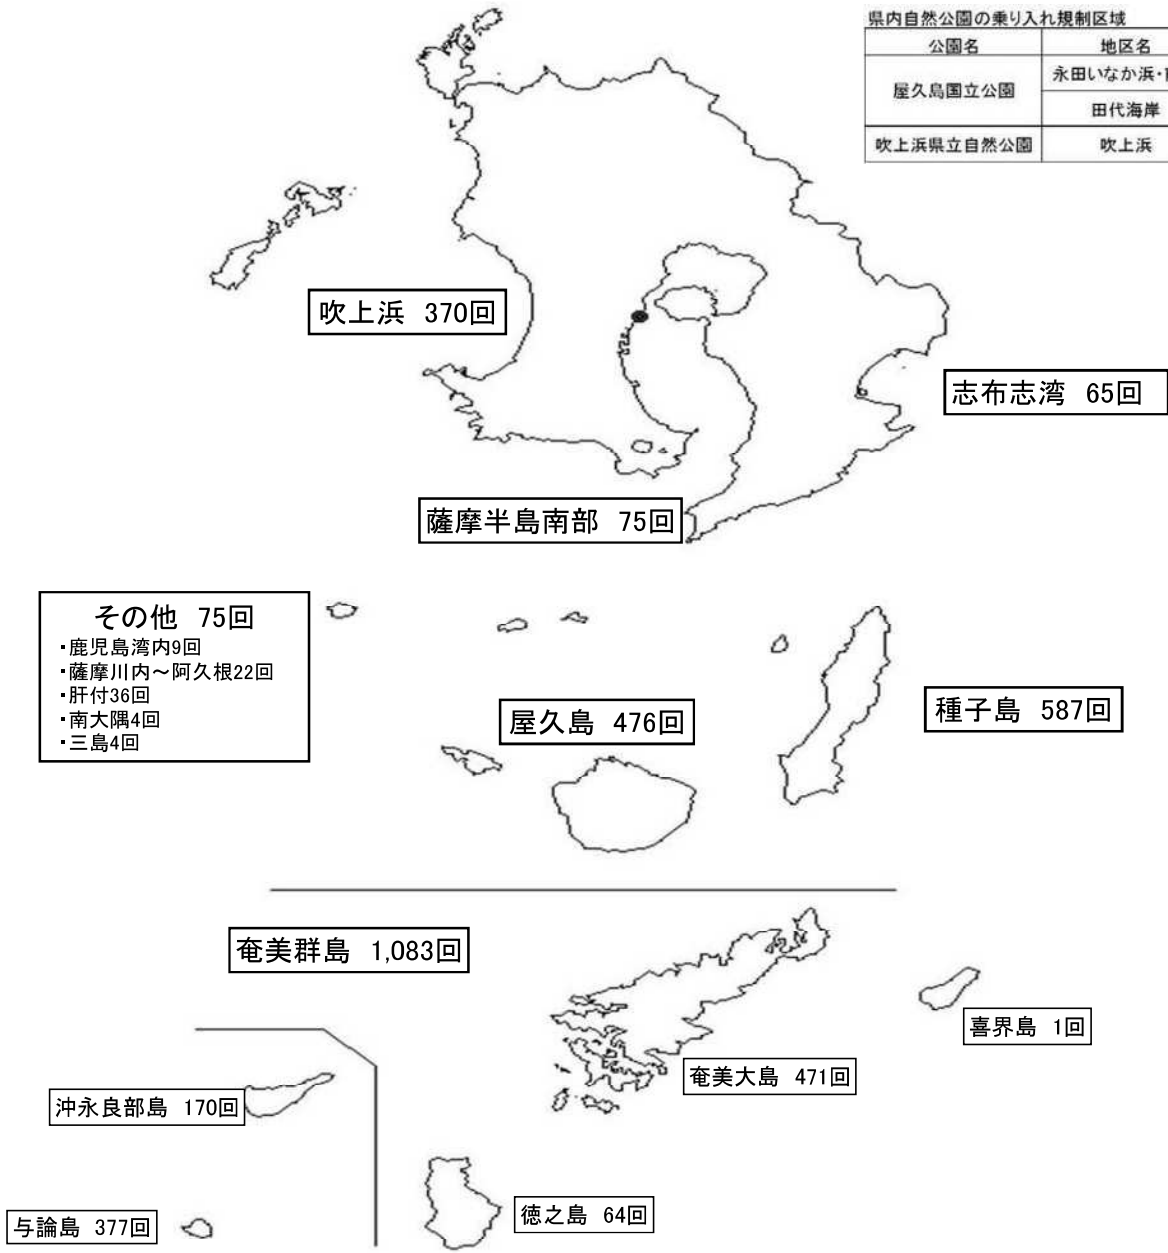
県内自然公園の乗り入れ規制区域

| 公園名 | 地区名 |
|---|---|
| 屋久島国立公園 | 永田いなか浜・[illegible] |
| | 田代海岸 |
| 吹上浜県立自然公園 | 吹上浜 |

吹上浜 370回

志布志湾 65回

薩摩半島南部 75回

その他 75回
・鹿児島湾内9回
・薩摩川内～阿久根22回
・肝付36回
・南大隅4回
・三島4回

屋久島 476回

種子島 587回

奄美群島 1,083回

喜界島 1回

奄美大島 471回

沖永良部島 170回

与論島 377回

徳之島 64回